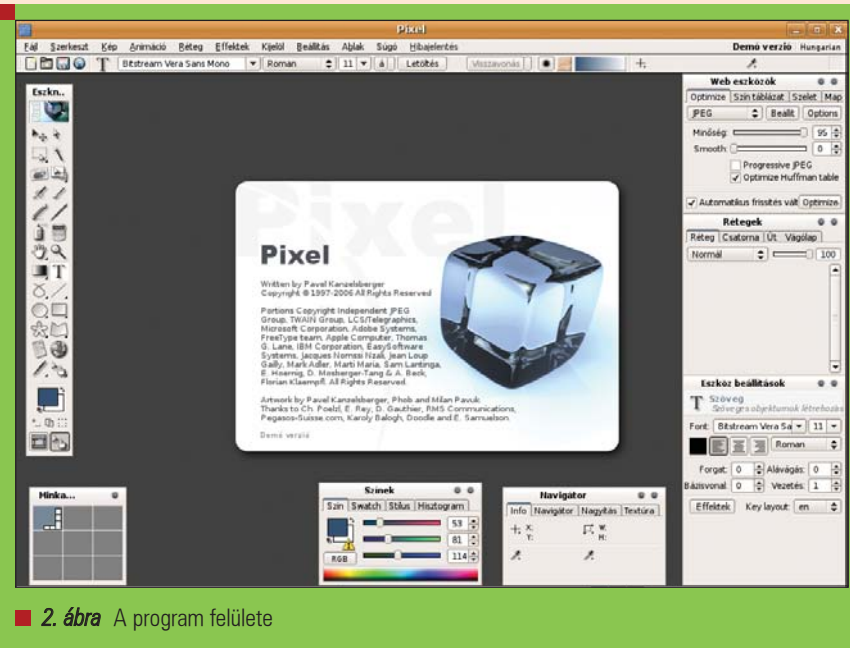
Pixel

Fájl Szerkeszt Kép Animáció Réteg Effektek Kijelöl Beállítás Ablak Súgó Hibajelentés

Demó verzió Hungarian

Bitstream Vera Sans Mono Roman 11 á Letöltés Visszavonás

Eszkö..

Web eszközök

Optimize Szín táblázat Szelet Map

JPEG Beállít Options

Minőség: 95

Smooth: 0

Progressive JPEG

Optimize Huffman table

Automatikus frissítés vált Optimize

Rétegek

Réteg Csatorna Út Vágólap

Normál 100

Eszköz beállítások

Szöveg

Szöveges objektumok létrehozá

Font: Bitstream Vera Sa 11

Roman

Forgat: 0 Aláhúzás: 0

Bázisvonal: 0 Vezetés: 1

Effektek Key layout: en

Pixel

Written by Pavel Kanzelsberger
Copyright © 1997-2006 All Rights Reserved

Portions Copyright Independent JPEG Group, TWAIN Group, LCS/Telegraphics, Microsoft Corporation, Adobe Systems, FreeType team, Apple Computer, Thomas G. Lane, IBM Corporation, EasySoftware Systems, Jacques Nomssi Nzali, Jean Loup Gailly, Mark Adler, Marti Maria, Sam Lantinga, E. Hoernig, D. Mosberger-Tang & A. Beck, Florian Klaempfl. All Rights Reserved

Artwork by Pavel Kanzelsberger, Phob and Milan Pavuk
Thanks to Ch. Poelzl, E. Rey, D. Gauthier, RMS Communications, Pegasos-Suisse.com, Karoly Balogh, Doodle and E. Samuelson.

Demó verzió

Minka...

Színek

Szín Swatch Stílus Hisztogram

53

81

114

RGB

Navigátor

Info Navigátor Nagyítás Textúra

X: Y: W: H:

2. ábra A program felülete